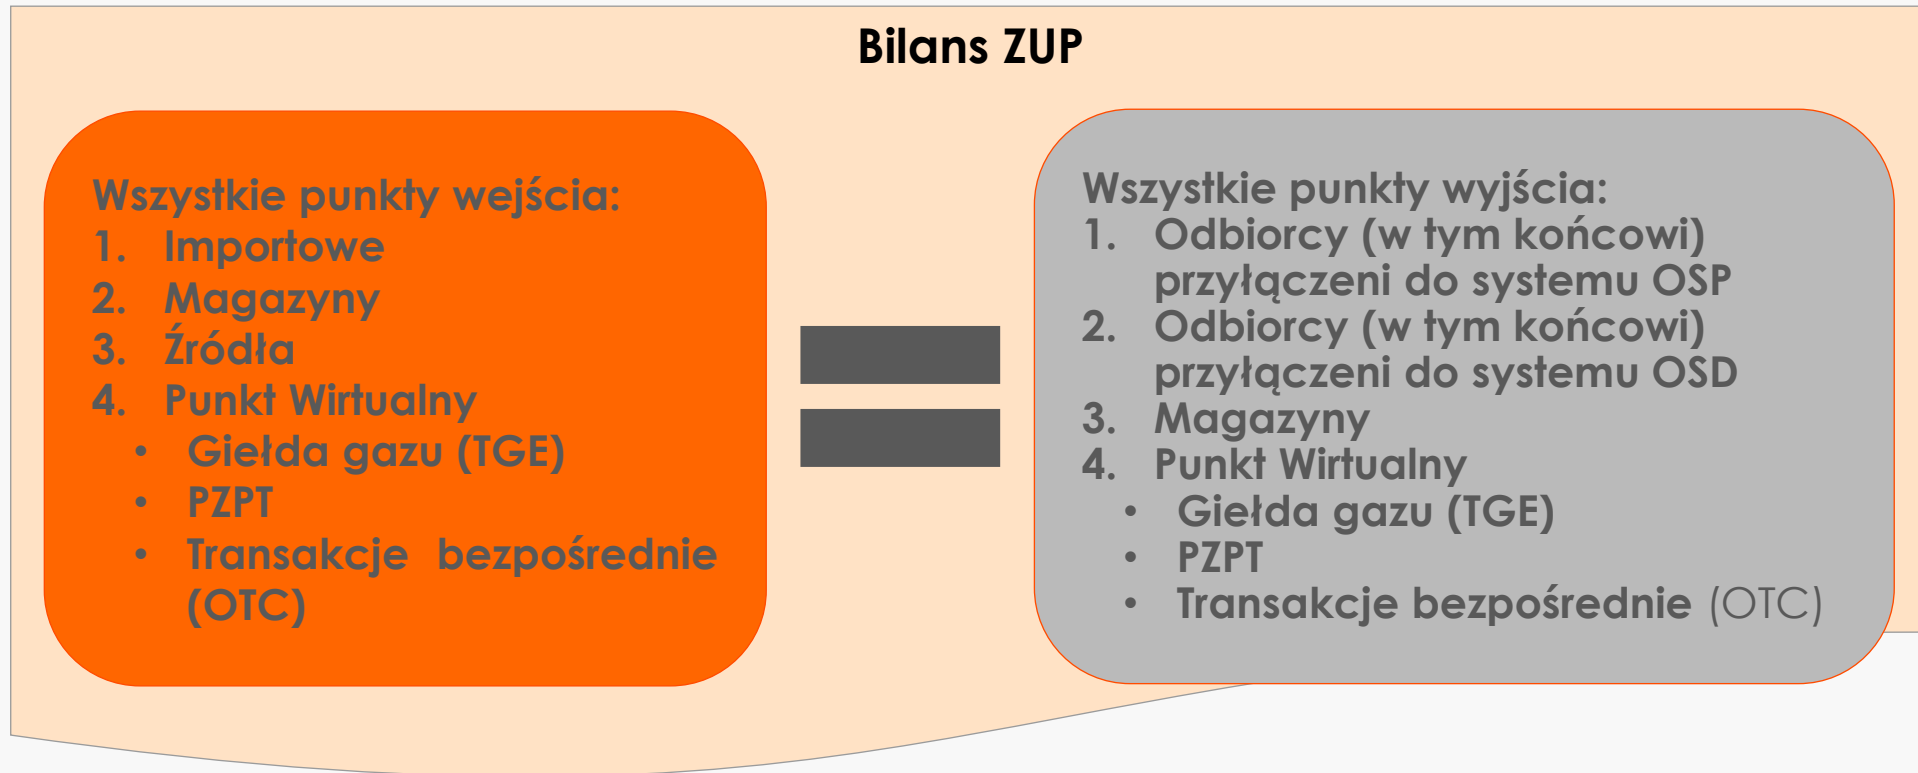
Bilans ZUP

Wszystkie punkty wejścia:
1. Importowe
2. Magazyny
3. Źródła
4. Punkt Wirtualny
• Giełda gazu (TGE)
• PZPT
• Transakcje bezpośrednie (OTC)

Wszystkie punkty wyjścia:
1. Odbiorcy (w tym końcowi) przyłączeni do systemu OSP
2. Odbiorcy (w tym końcowi) przyłączeni do systemu OSD
3. Magazyny
4. Punkt Wirtualny
• Giełda gazu (TGE)
• PZPT
• Transakcje bezpośrednie (OTC)